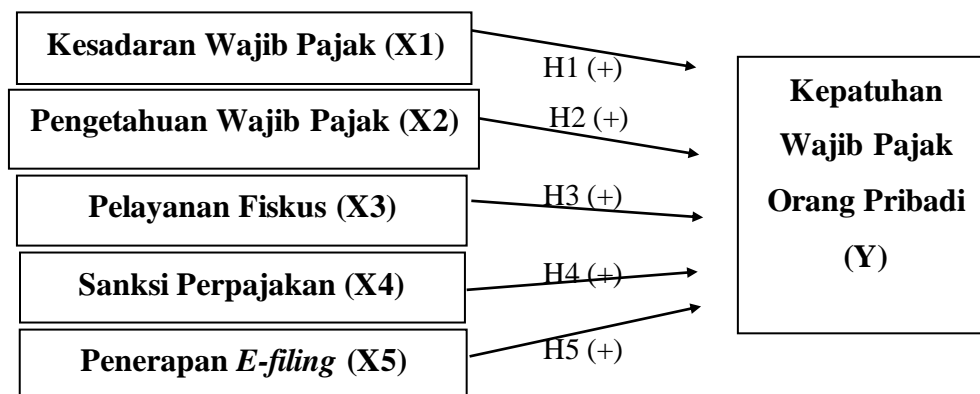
Kesadaran Wajib Pajak (X1)

H1 (+)

Pengetahuan Wajib Pajak (X2)

H2 (+)

Pelayanan Fiskus (X3)

H3 (+)

Sanksi Perpajakan (X4)

H4 (+)

Penerapan *E-filing* (X5)

H5 (+)

Kepatuhan Wajib Pajak Orang Pribadi (Y)